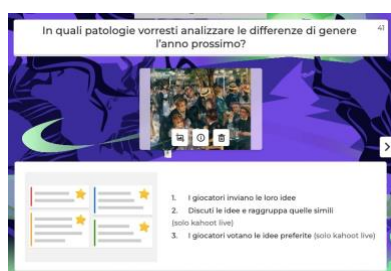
In quali patologie vorresti analizzare le differenze di genere l'anno prossimo?

41

1. I giocatori inviano le loro idee
2. Discuti le idee e raggruppa quelle simili (solo kahoot live)
3. I giocatori votano le idee preferite (solo kahoot live)